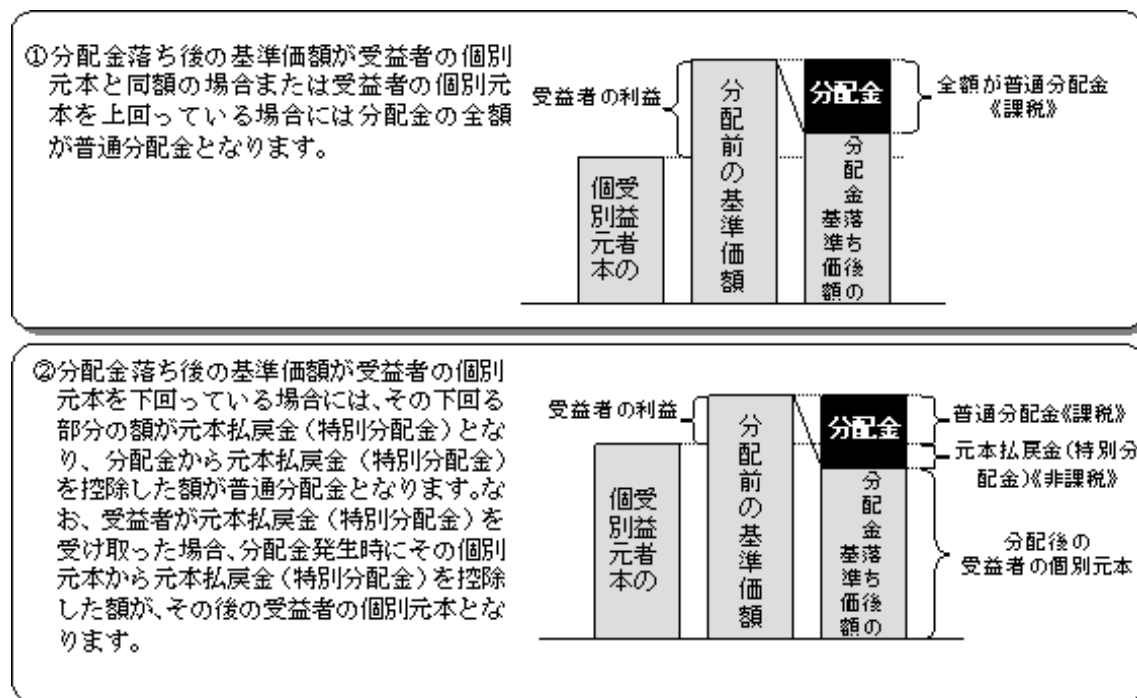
①分配金落ち後の基準価額が受益者の個別元本と同額の場合または受益者の個別元本を上回っている場合には分配金の全額が普通分配金となります。

受益者の利益

分配前の基準価額

分配金

全額が普通分配金《課税》

受益者の個別元本

分配金落ち後の基準価額

②分配金落ち後の基準価額が受益者の個別元本を下回っている場合には、その下回る部分の額が元本払戻金（特別分配金）となり、分配金から元本払戻金（特別分配金）を控除した額が普通分配金となります。なお、受益者が元本払戻金（特別分配金）を受け取った場合、分配金発生時にその個別元本から元本払戻金（特別分配金）を控除した額が、その後の受益者の個別元本となります。

受益者の利益

分配前の基準価額

分配金

普通分配金《課税》

元本払戻金（特別分配金）《非課税》

受益者の個別元本

分配金落ち後の基準価額

分配後の受益者の個別元本